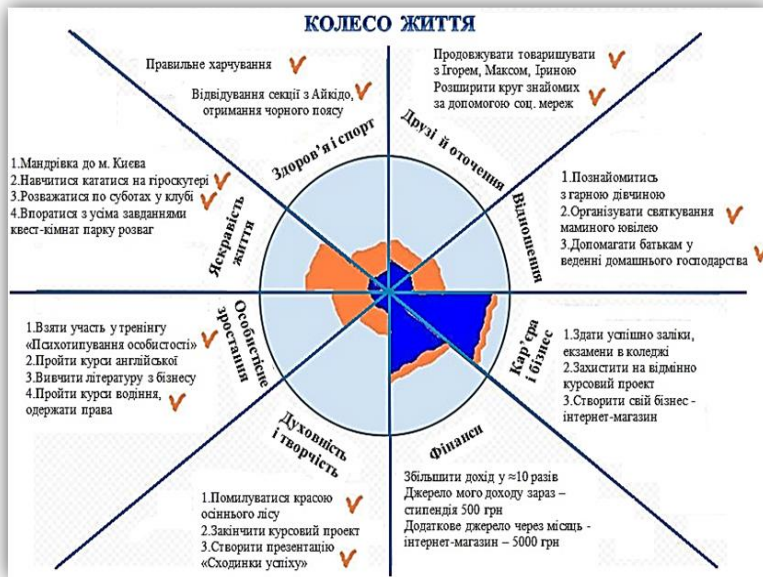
КОЛЕСО ЖИТТЯ

Правильне харчування

Відвідування секції з Айкідо, отримання чорного поясу

Продовжувати товаришувати з Ігорем, Максом, Іриною
Розширити круг знайомих за допомогою соц. мереж

Здоров'я і спорт

Друзі й оточення

1.Мандрівка до м. Києва
2.Навчитися кататися на гіроскутері
3.Розважатися по суботах у клубі
4.Впоратися з усіма завданнями квест-кімнат парку розваг

Яскравість життя

1.Познайомитись з гарною дівчиною
2.Організувати святкування маминого ювілею
3.Допомагати батькам у веденні домашнього господарства

Відношення

1.Взяти участь у тренінгу «Психотипування особистості»
2.Пройти курси англійської
3.Вивчити літературу з бізнесу
4.Пройти курси водіння, одержати права

Особистісне зростання

Кар'єра і бізнес

1.Здати успішно заліки, екзамени в коледжі
2.Захистити на відмінно курсовий проект
3.Створити свій бізнес - інтернет-магазин

Духовність і творчість

Фінанси

1.Помилуватися красою осіннього лісу
2.Закінчити курсовий проект
3.Створити презентацію «Сходинки успіху»

Збільшити дохід у ≈10 разів
Джерело мого доходу зараз – стипендія 500 грн
Додаткове джерело через місяць - інтернет-магазин – 5000 грн